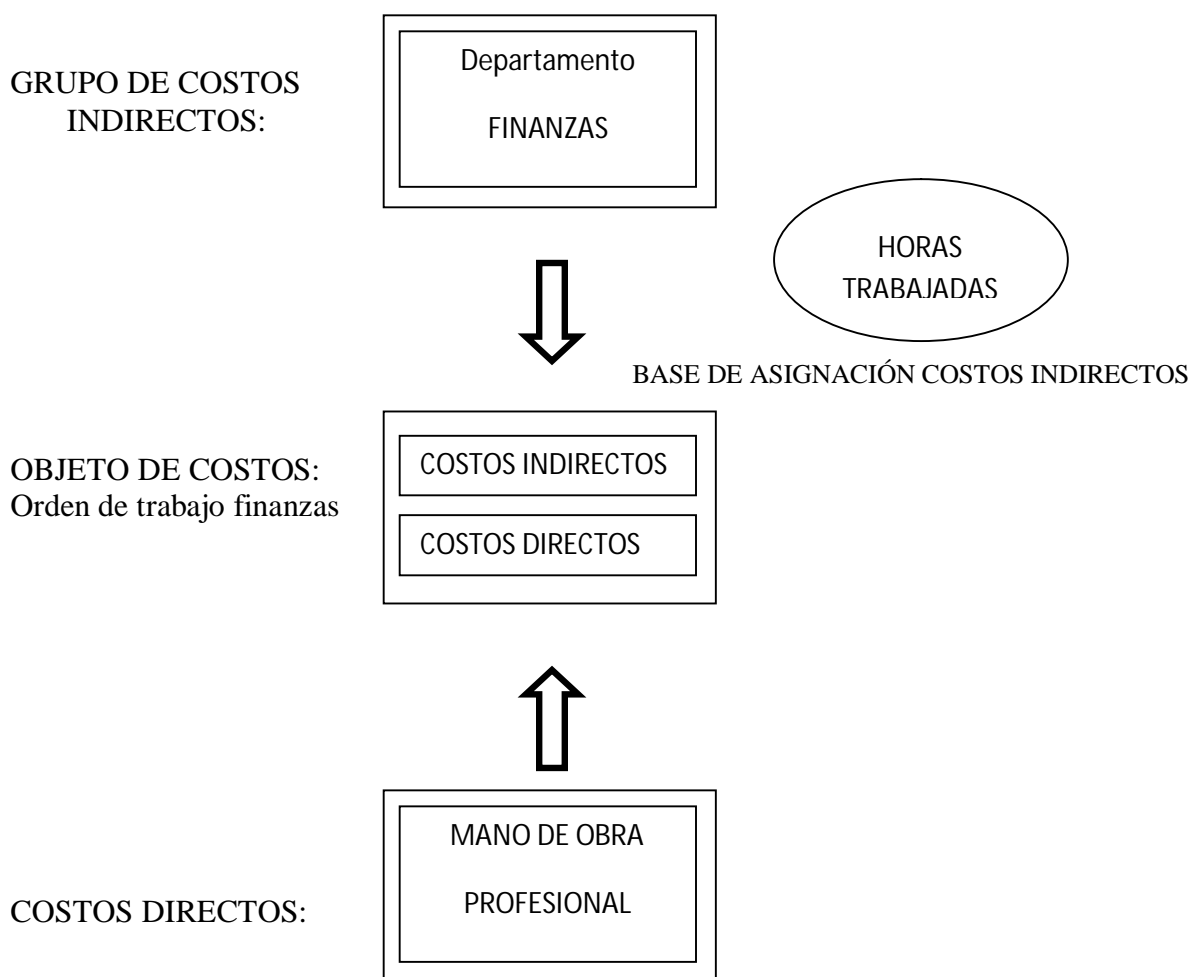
GRUPO DE COSTOS INDIRECTOS:

Departamento

FINANZAS

HORAS TRABAJADAS

BASE DE ASIGNACIÓN COSTOS INDIRECTOS

OBJETO DE COSTOS: Orden de trabajo finanzas

COSTOS INDIRECTOS

COSTOS DIRECTOS

COSTOS DIRECTOS:

MANO DE OBRA

PROFESIONAL